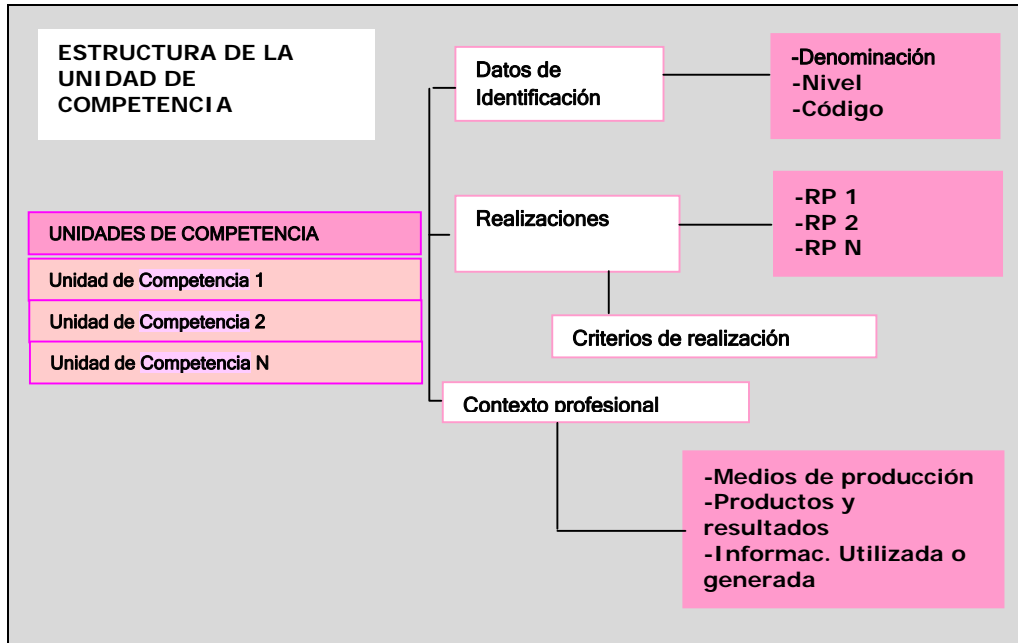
ESTRUCTURA DE LA UNIDAD DE COMPETENCIA

UNIDADES DE COMPETENCIA
Unidad de Competencia 1
Unidad de Competencia 2
Unidad de Competencia N

Datos de Identificación

-Denominación
-Nivel
-Código

Realizaciones

-RP 1
-RP 2
-RP N

Criterios de realización

Contexto profesional

-Medios de producción
-Productos y resultados
-Informac. Utilizada o generada